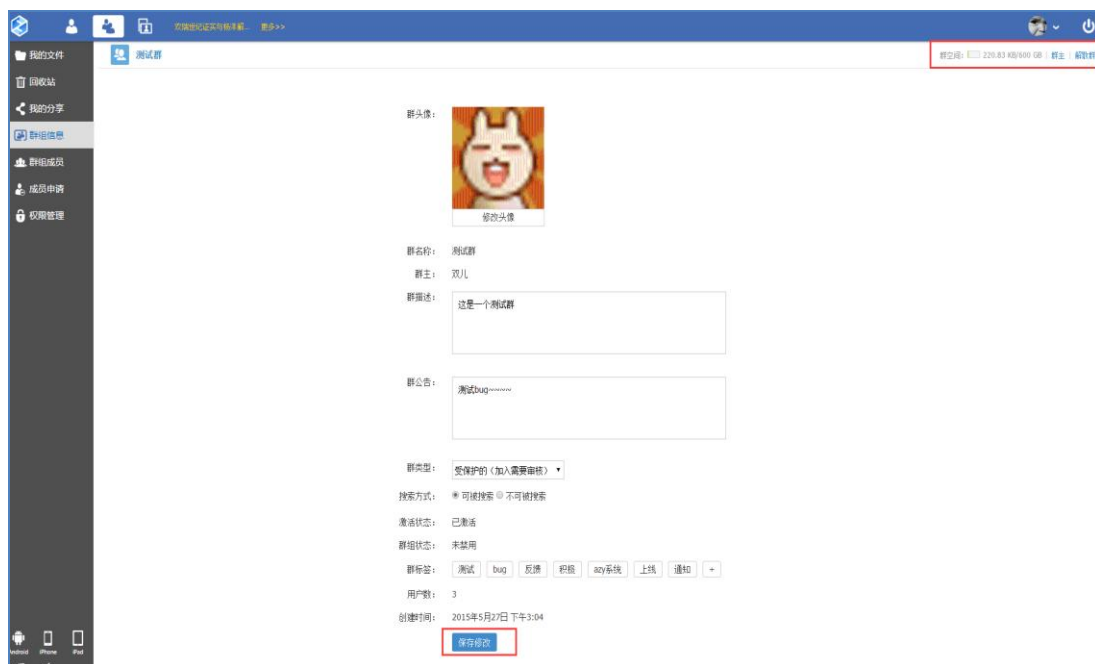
实现登记证实与格本额... 更多>>

我的文件
回收站
我的分享
群组信息
群组成员
成员申请
权限管理

测试群

群空间：220.83 KB/600 GB | 群主 | 解散群

群头像：
修改头像

群名称：测试群
群主：双儿
群描述：这是一个测试群

群公告：测试bug~~~~~

群类型：受保护的（加入需要审核）
搜索方式：可被搜索 不可被搜索
激活状态：已激活
群组状态：未禁用
群标签：测试 bug 反馈 积极 azy系统 上线 通知 +
用户数：3
创建时间：2015年5月27日 下午3:04
保存修改

Android iPhone iPad